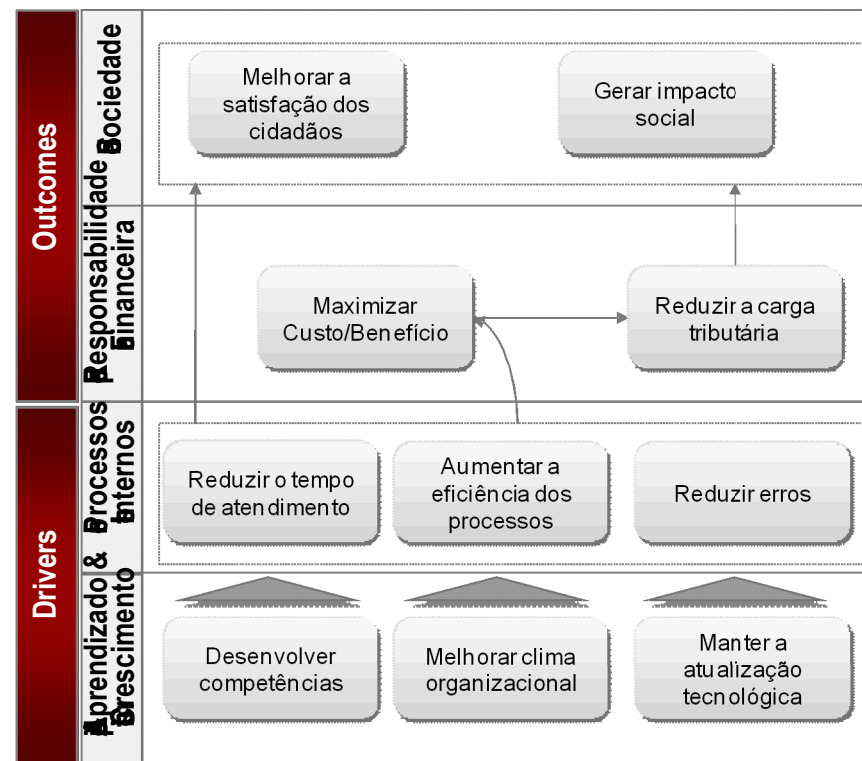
Outcomes

Drivers

Sociedade

Responsabilidade Financeira

Processos Internos

Aprendizado & Crescimento

Melhorar a satisfação dos cidadãos

Gerar impacto social

Maximizar Custo/Benefício

Reduzir a carga tributária

Reduzir o tempo de atendimento

Aumentar a eficiência dos processos

Reduzir erros

Desenvolver competências

Melhorar clima organizacional

Manter a atualização tecnológica